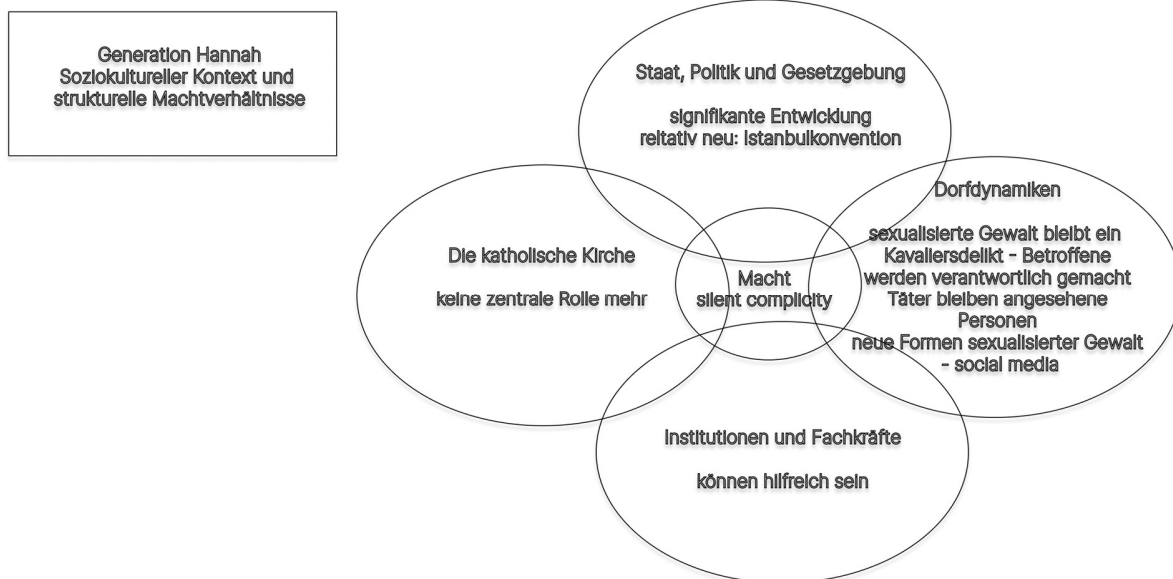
Generation Hannah
Soziokultureller Kontext und strukturelle Machtverhältnisse

Staat, Politik und Gesetzgebung

signifikante Entwicklung
reltativ neu: Istanbulkonvention

Dorfdynamiken

sexualisierte Gewalt bleibt ein Kavaliersdelikt - Betroffene werden verantwortlich gemacht
Täter bleiben angesehene Personen
neue Formen sexualisierter Gewalt - social media

Die katholische Kirche

keine zentrale Rolle mehr

Macht
silent complicity

Institutionen und Fachkräfte

können hilfreich sein